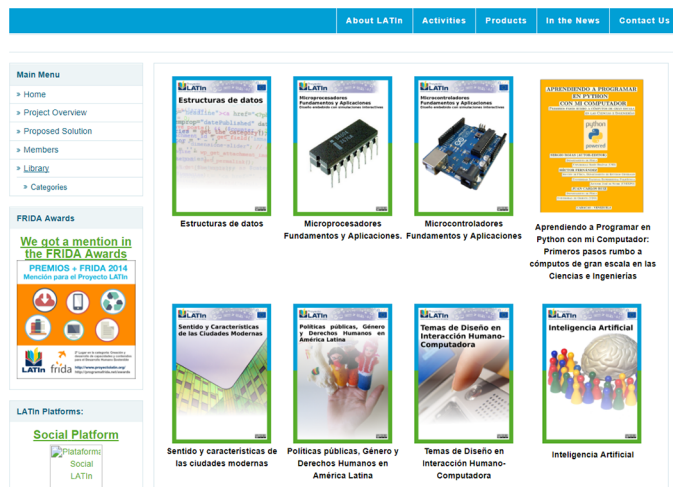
About LATIn | Activities | Products | In the News | Contact Us

Main Menu
» Home
» Project Overview
» Proposed Solution
» Members
» Library
» Categories

FRIDA Awards

We got a mention in the FRIDA Awards

PREMIOS + FRIDA 2014
Mención para el Proyecto LATIn

LATIn frida

LATIn Platforms:

Social Platform

Plataforma Social LATIn

LATIn
Estructuras de datos

Estructuras de datos

LATIn
Microprocesadores Fundamentos y Aplicaciones

Microprocesadores Fundamentos y Aplicaciones.

LATIn
Microcontroladores Fundamentos y Aplicaciones

Microcontroladores Fundamentos y Aplicaciones

APRENDIENDO A PROGRAMAR EN PYTHON CON MI COMPUTADOR

Aprendiendo a Programar en Python con mi Computador: Primeros pasos rumbo a cómputos de gran escala en las Ciencias e Ingenierías

LATIn
Sentido y Características de las Ciudades Modernas

Sentido y características de las ciudades modernas

LATIn
Políticas públicas, Género y Derechos Humanos en América Latina

Políticas públicas, Género y Derechos Humanos en América Latina

LATIn
Temas de Diseño en Interacción Humano-Computadora

Temas de Diseño en Interacción Humano-Computadora

LATIn
Inteligencia Artificial

Inteligencia Artificial